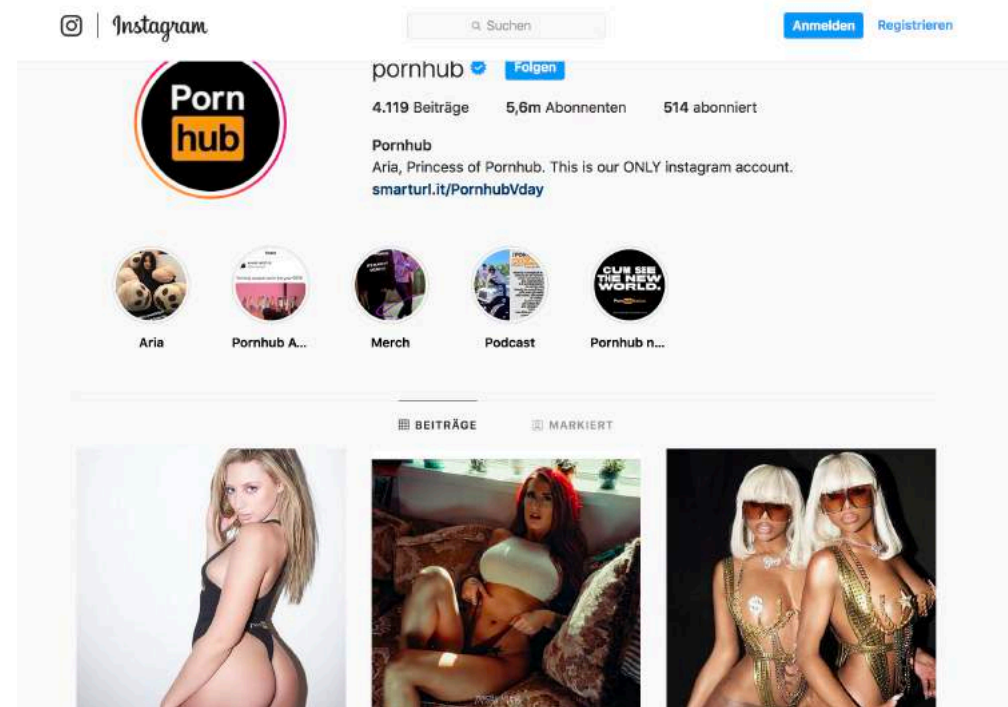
Instagram

Suchen

Anmelden Registrieren

Porn hub

pornhub Folgen

4.119 Beiträge 5,6m Abonnenten 514 abonniert

Pornhub
Aria, Princess of Pornhub. This is our ONLY instagram account.
smarturl.it/PornhubVday

CUM SEE THE NEW WORLD.

Aria Pornhub A... Merch Podcast Pornhub n...

BEITRÄGE MARKIERT